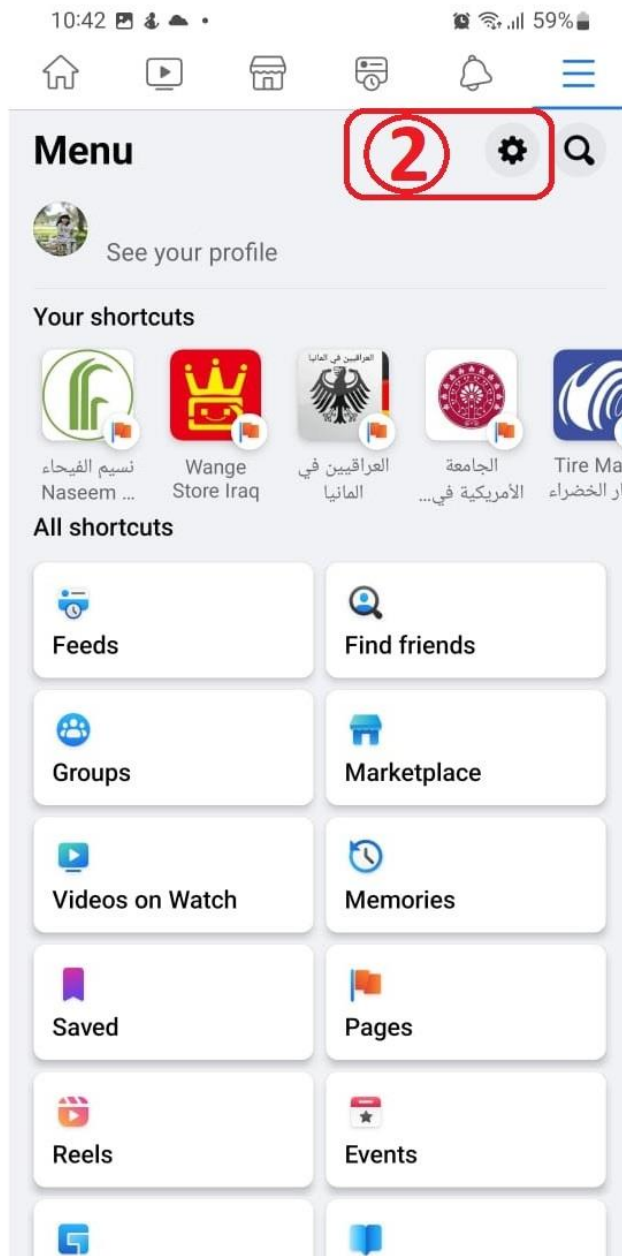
10:42 59%

Menu

2

See your profile

Your shortcuts

نسيم الفيحاء Naseem ...

Wange Store Iraq

العراقيين في المانيا

العراقيين في المانيا

الجامعة الأمريكية في...

Tire Ma ار الخضراء

All shortcuts

Feeds

Find friends

Groups

Marketplace

Videos on Watch

Memories

Saved

Pages

Reels

Events